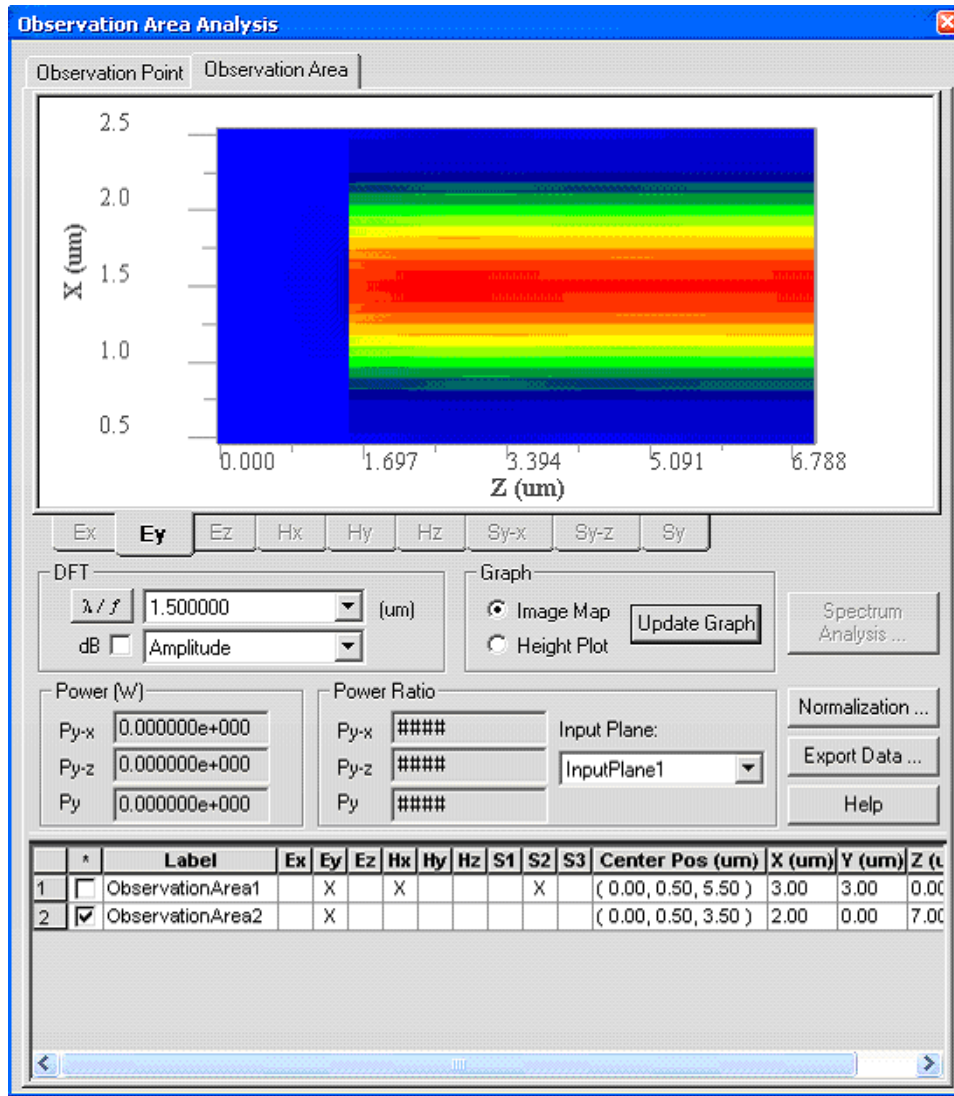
Observation Area Analysis

Observation Point | Observation Area

2.5
2.0
1.5
1.0
0.5
X (um)
0.000 1.697 3.394 5.091 6.788
Z (um)

Ex | Ey | Ez | Hx | Hy | Hz | Sy-x | Sy-z | Sy

DFT
$\lambda$ / $f$ 1.500000 (um)
dB Amplitude

Graph
Image Map
Height Plot
Update Graph

Spectrum Analysis ...

Power (W)
Py-x 0.000000e+000
Py-z 0.000000e+000
Py 0.000000e+000

Power Ratio
Py-x ####
Py-z ####
Py ####
Input Plane:
InputPlane1

Normalization ...
Export Data ...
Help

| | * | Label | Ex | Ey | Ez | Hx | Hy | Hz | S1 | S2 | S3 | Center Pos (um) | X (um) | Y (um) | Z (u |
|---|---|---|---|---|---|---|---|---|---|---|---|---|---|---|---|
| 1 | ☐ | ObservationArea1 | | X | | X | | | | X | | ( 0.00, 0.50, 5.50 ) | 3.00 | 3.00 | 0.0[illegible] |
| 2 | ☑ | ObservationArea2 | | X | | | | | | | | ( 0.00, 0.50, 3.50 ) | 2.00 | 0.00 | 7.0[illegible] |